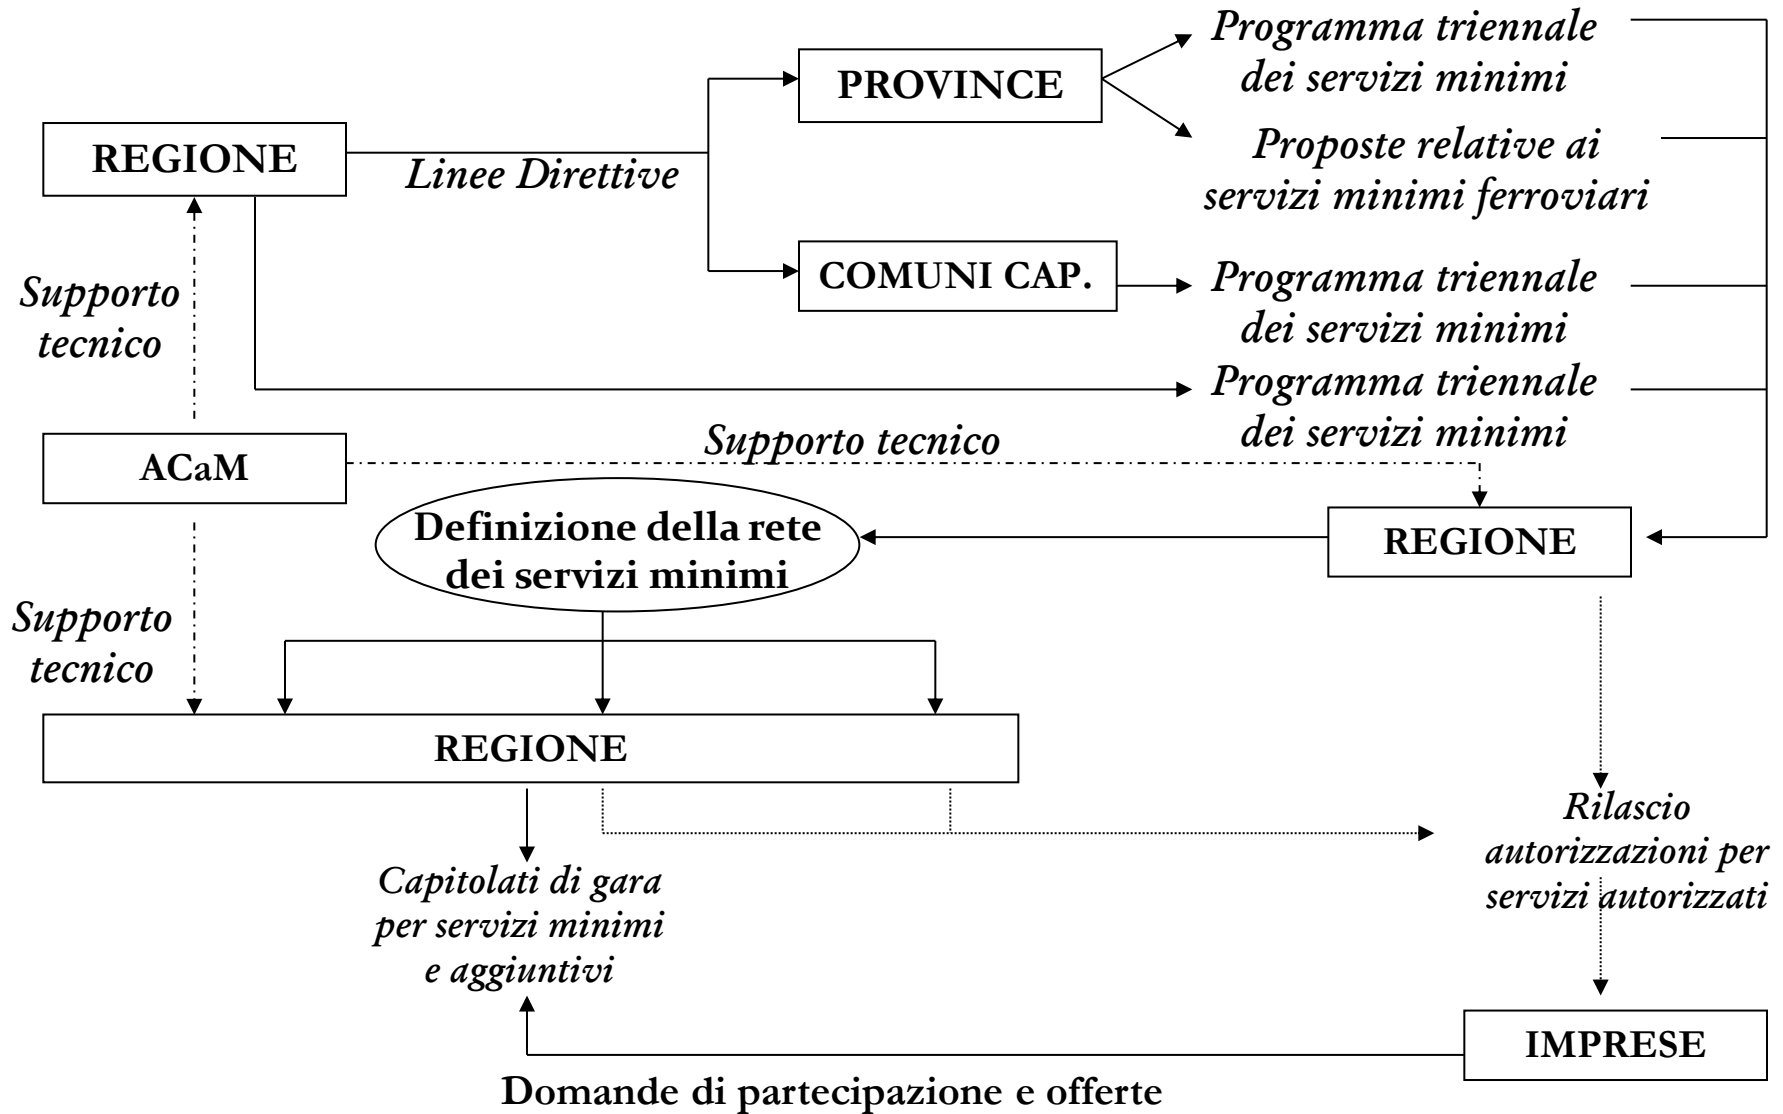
REGIONE

Linee Direttive

PROVINCE

Programma triennale dei servizi minimi

Proposte relative ai servizi minimi ferroviari

COMUNI CAP.

Programma triennale dei servizi minimi

Programma triennale dei servizi minimi

Supporto tecnico

ACaM

Supporto tecnico

REGIONE

Definizione della rete dei servizi minimi

Supporto tecnico

REGIONE

Rilascio autorizzazioni per servizi autorizzati

Capitolati di gara per servizi minimi e aggiuntivi

IMPRESE

Domande di partecipazione e offerte